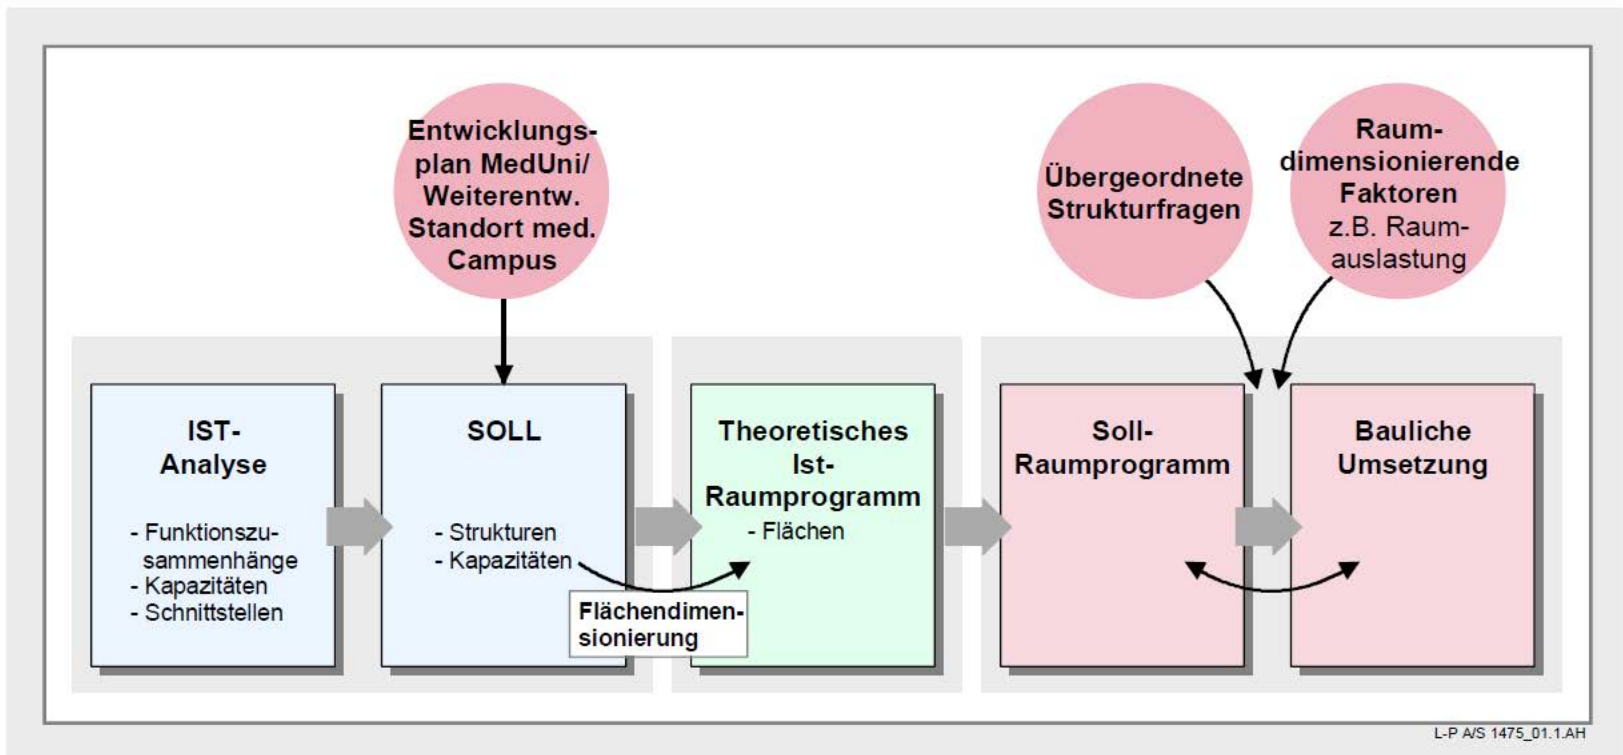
Entwicklungsplan MedUni/ Weiterentw. Standort med. Campus

Übergeordnete Strukturfragen

Raumdimensionierende Faktoren z.B. Raumauslastung

IST-Analyse

- Funktionszusammenhänge
- Kapazitäten
- Schnittstellen

SOLL

- Strukturen
- Kapazitäten

Flächendimensionierung

Theoretisches Ist-Raumprogramm

- Flächen

Soll-Raumprogramm

Bauliche Umsetzung

L-P A/S 1475_01.1.AH